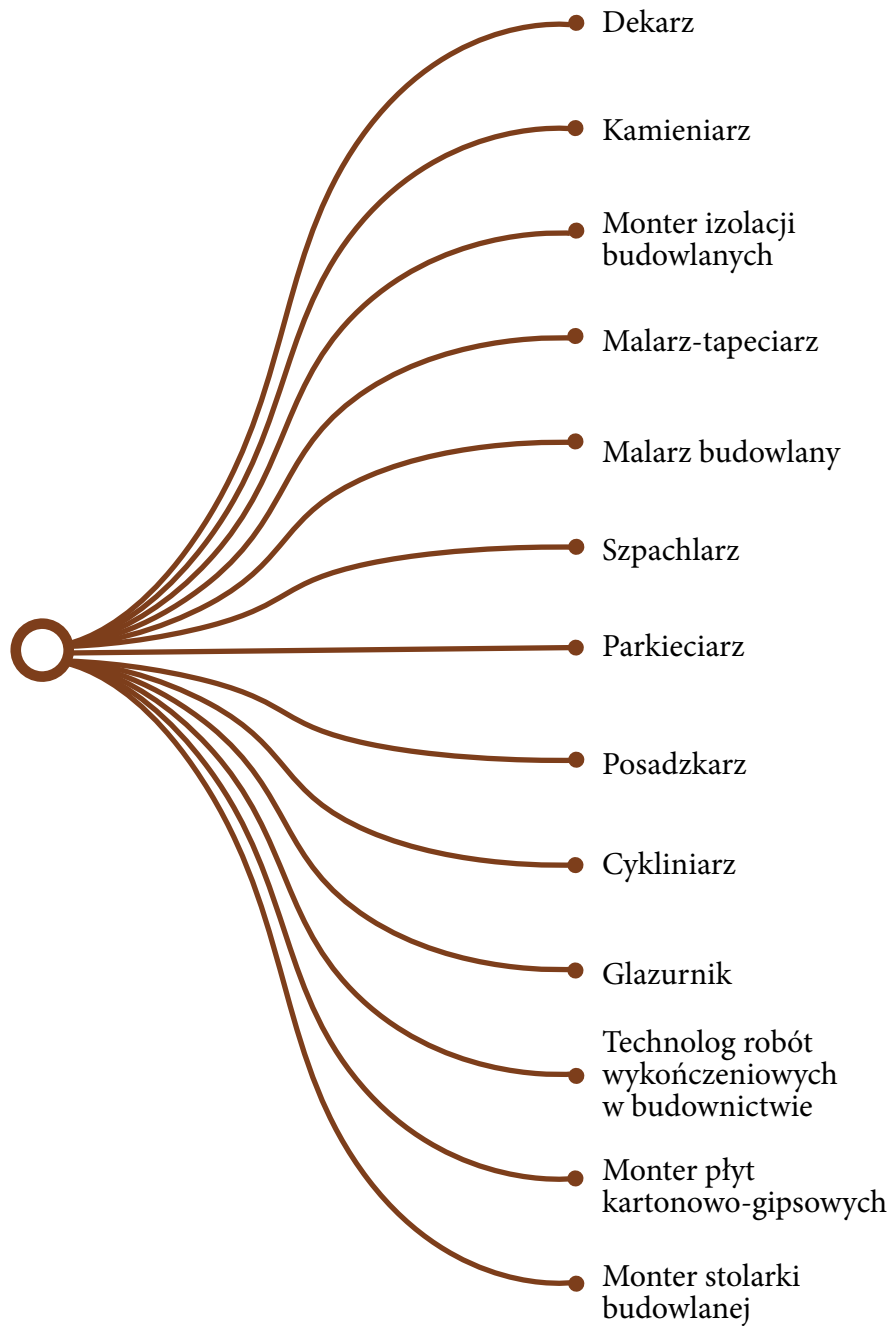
Dekarz

Kamieniarz

Monter izolacji budowlanych

Malarz-tapeciarz

Malarz budowlany

Szpachlarz

Parkieciarz

Posadzkarz

Cykliniarz

Glazurnik

Technolog robót wykończeniowych w budownictwie

Monter płyt kartonowo-gipsowych

Monter stolarki budowlanej